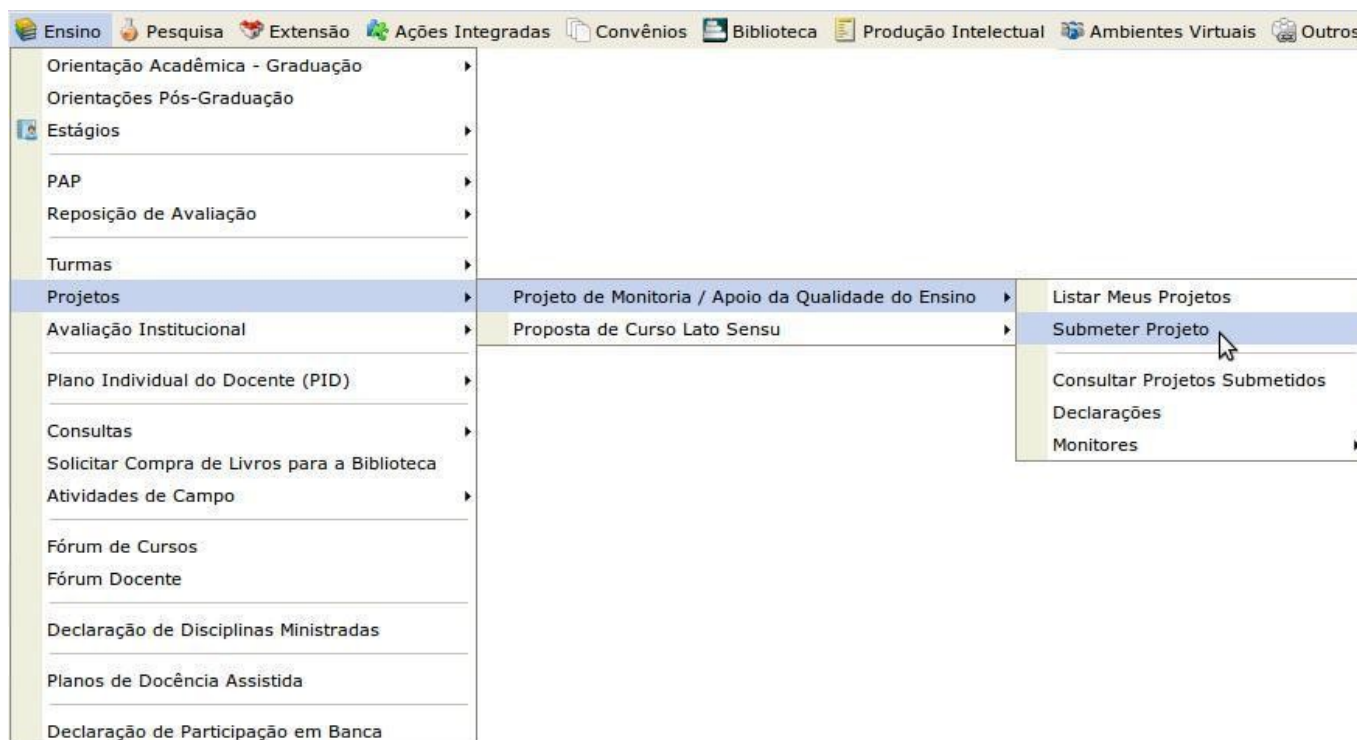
Ensino Pesquisa Extensão Ações Integradas Convênios Biblioteca Produção Intelectual Ambientes Virtuais Outros

Orientação Acadêmica - Graduação
Orientações Pós-Graduação
Estágios

PAP
Reposição de Avaliação

Turmas
Projetos
Avaliação Institucional

Plano Individual do Docente (PID)

Consultas
Solicitar Compra de Livros para a Biblioteca
Atividades de Campo

Fórum de Cursos
Fórum Docente

Declaração de Disciplinas Ministradas

Planos de Docência Assistida

Declaração de Participação em Banca

Projeto de Monitoria / Apoio da Qualidade do Ensino
Proposta de Curso Lato Sensu

Listar Meus Projetos
Submeter Projeto

Consultar Projetos Submetidos
Declarações
Monitores